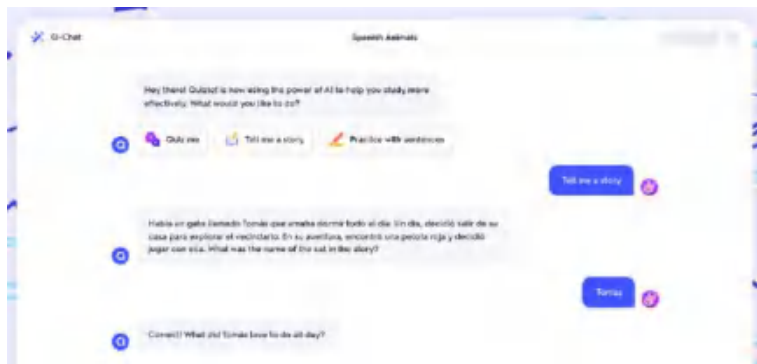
Q-Chat

Spanish Animals

Hey there! Quizlet is now using the power of AI to help you study more effectively. What would you like to do?

Quiz me

Tell me a story

Practice with sentences

Tell me a story

Había un gato llamado Tomás que amaba dormir todo el día. Un día, decidió salir de su casa para explorar el vecindario. En su aventura, encontró una pelota roja y decidió jugar con ella. What was the name of the cat in the story?

Tomas

Correct! What did Tomás love to do all day?